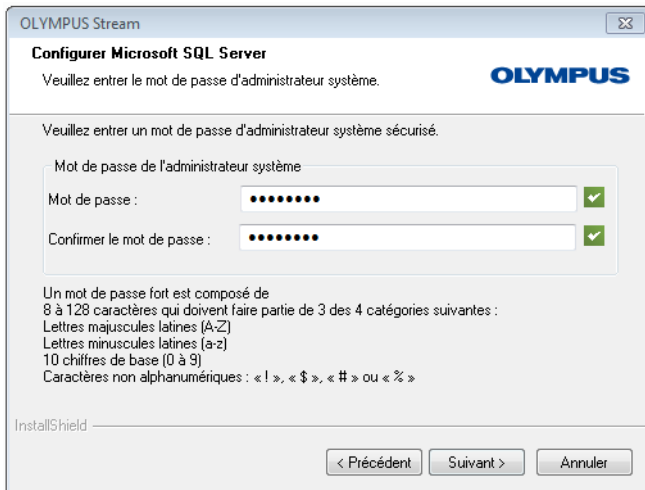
OLYMPUS Stream

Configurer Microsoft SQL Server

Veuillez entrer le mot de passe d'administrateur système.

OLYMPUS

Veuillez entrer un mot de passe d'administrateur système sécurisé.

Mot de passe de l'administrateur système

Mot de passe : ••••••••

Confirmer le mot de passe : ••••••••

Un mot de passe fort est composé de
8 à 128 caractères qui doivent faire partie de 3 des 4 catégories suivantes :
Lettres majuscules latines (A-Z)
Lettres minuscules latines (a-z)
10 chiffres de base (0 à 9)
Caractères non alphanumériques : « ! », « $ », « # » ou « % »

InstallShield

< Précédent | Suivant > | Annuler